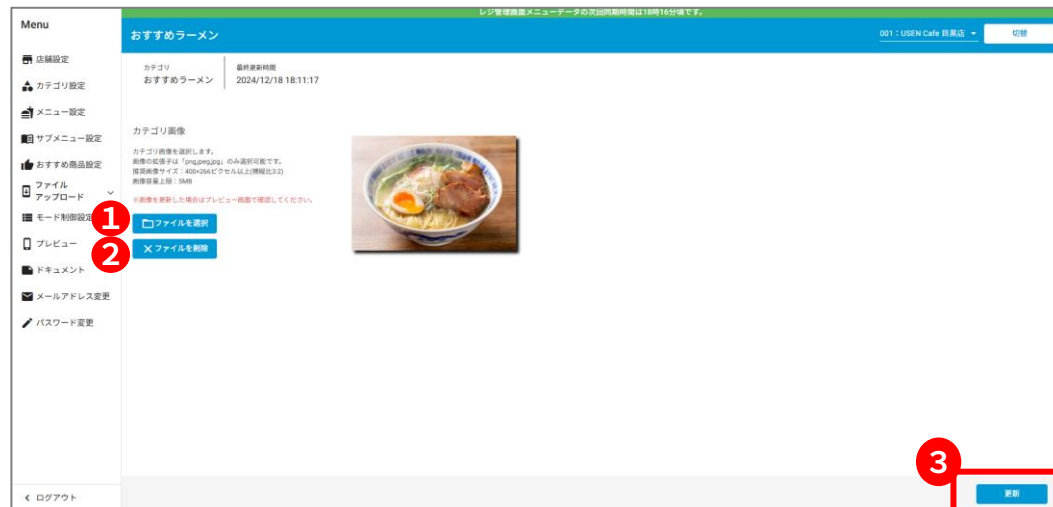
Menu

店舗設定

カテゴリ設定

メニュー設定

サブメニュー設定

おすすめ商品設定

ファイル
アップロード

モード制御設定

プレビュー

ドキュメント

メールアドレス変更

パスワード変更

< ログアウト

レジ管理画面メニューデータの次回同期時間は18時16分頃です。

おすすめラーメン

001：USEN Cafe 目黒店

切替

カテゴリ
おすすめラーメン

最終更新時間
2024/12/18 18:11:17

カテゴリ画像

カテゴリ画像を選択します。
画像の拡張子は「png,jpeg,jpg」のみ選択可能です。
推奨画像サイズ：400×266ピクセル以上(横縦比3:2)
画像容量上限：5MB

※画像を更新した場合はプレビュー画面で確認してください。

1

ファイルを選択

2

ファイルを削除

3

更新